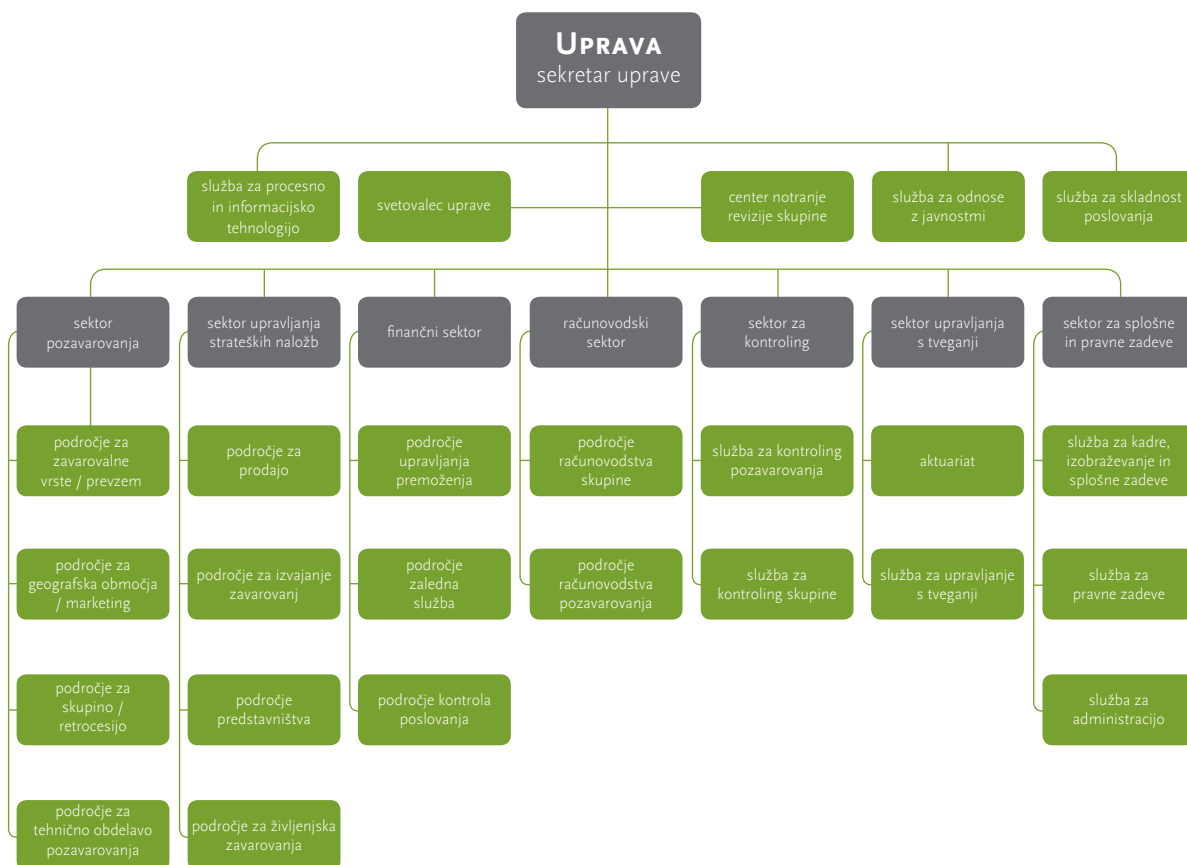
Uprava
sekretar uprave

služba za procesno in informacijsko tehnologijo

svetovalec uprave

center notranje revizije skupine

služba za odnose z javnostmi

služba za skladnost poslovanja

sektor pozavarovanja

področje za zavarovalne vrste / prevzem

področje za geografska območja / marketing

področje za skupino / retrocesijo

področje za tehnično obdelavo pozavarovanja

sektor upravljanja strateških naložb

področje za prodajo

področje za izvajanje zavarovanj

področje predstavništva

področje za življenjska zavarovanja

finančni sektor

področje upravljanja premoženja

področje zaledna služba

področje kontrola poslovanja

računovodski sektor

področje računovodstva skupine

področje računovodstva pozavarovanja

sektor za kontroling

služba za kontroling pozavarovanja

služba za kontroling skupine

sektor upravljanja s tveganji

aktuariat

služba za upravljanje s tveganji

sektor za splošne in pravne zadeve

služba za kadre, izobraževanje in splošne zadeve

služba za pravne zadeve

služba za administracijo